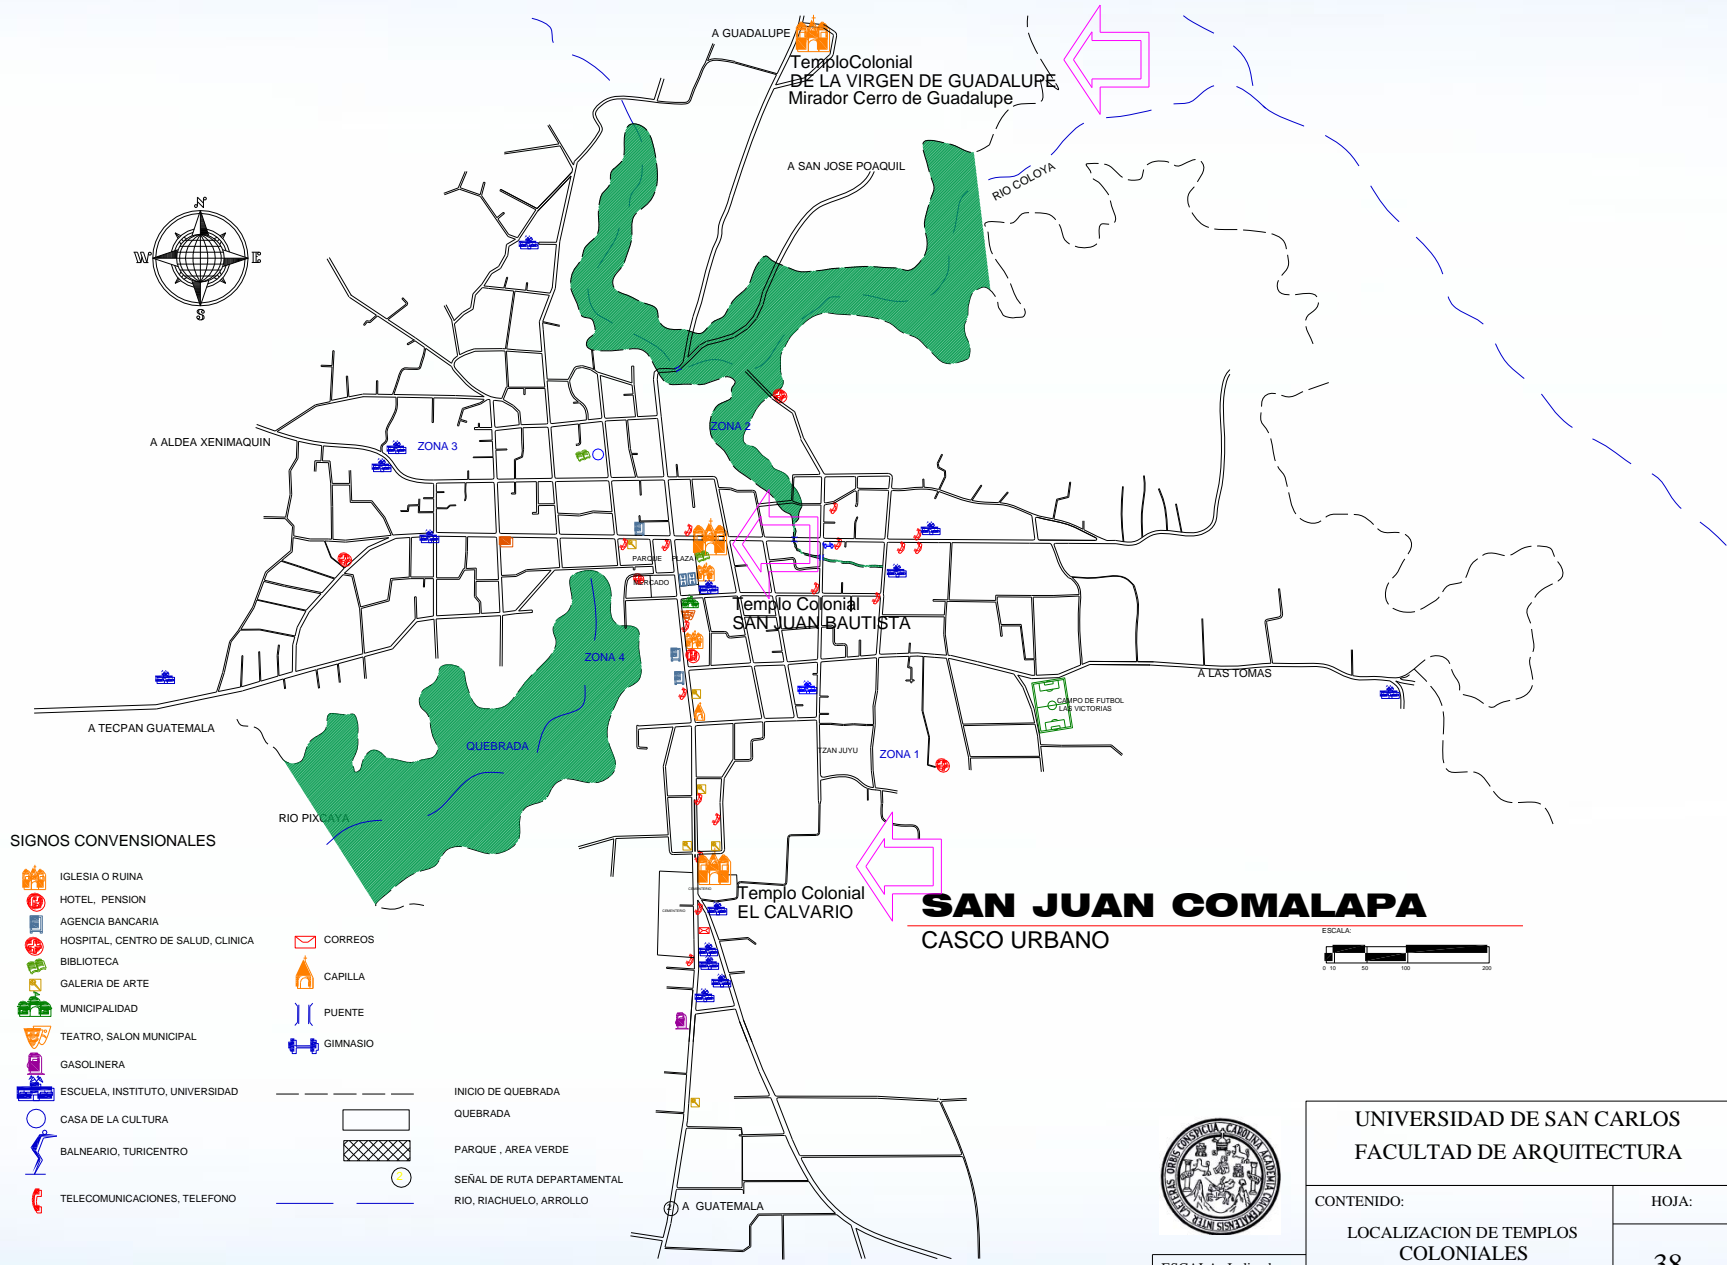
A GUADALUPE
TemploColonial
DE LA VIRGEN DE GUADALUPE
Mirador Cerro de Guadalupe

A SAN JOSE POAQUIL
RIO COLOYA

N
W
E
S

A ALDEA XENIMAQUIN
ZONA 3
ZONA 2
PARQUE
PLAZA
MERCADO
Templo Colonial
SAN JUAN BAUTISTA
ZONA 4
A LAS TOMAS
CAMPO DE FUTBOL LAS VICTORIAS
A TECPAN GUATEMALA
QUEBRADA
TZAN JUYU
ZONA 1
RIO PIXCAYA

SIGNOS CONVENSIONALES

IGLESIA O RUINA
HOTEL, PENSION
AGENCIA BANCARIA
HOSPITAL, CENTRO DE SALUD, CLINICA
BIBLIOTECA
GALERIA DE ARTE
MUNICIPALIDAD
TEATRO, SALON MUNICIPAL
GASOLINERA
ESCUELA, INSTITUTO, UNIVERSIDAD
CASA DE LA CULTURA
BALNEARIO, TURICENTRO
TELECOMUNICACIONES, TELEFONO
CORREOS
CAPILLA
PUENTE
GIMNASIO
INICIO DE QUEBRADA
QUEBRADA
PARQUE , AREA VERDE
SEÑAL DE RUTA DEPARTAMENTAL
RIO, RIACHUELO, ARROLLO

Templo Colonial
EL CALVARIO
A GUATEMALA

SAN JUAN COMALAPA
CASCO URBANO
ESCALA:
0 10 50 100 200

UNIVERSIDAD DE SAN CARLOS
FACULTAD DE ARQUITECTURA
CONTENIDO:
HOJA:
LOCALIZACION DE TEMPLOS COLONIALES
38